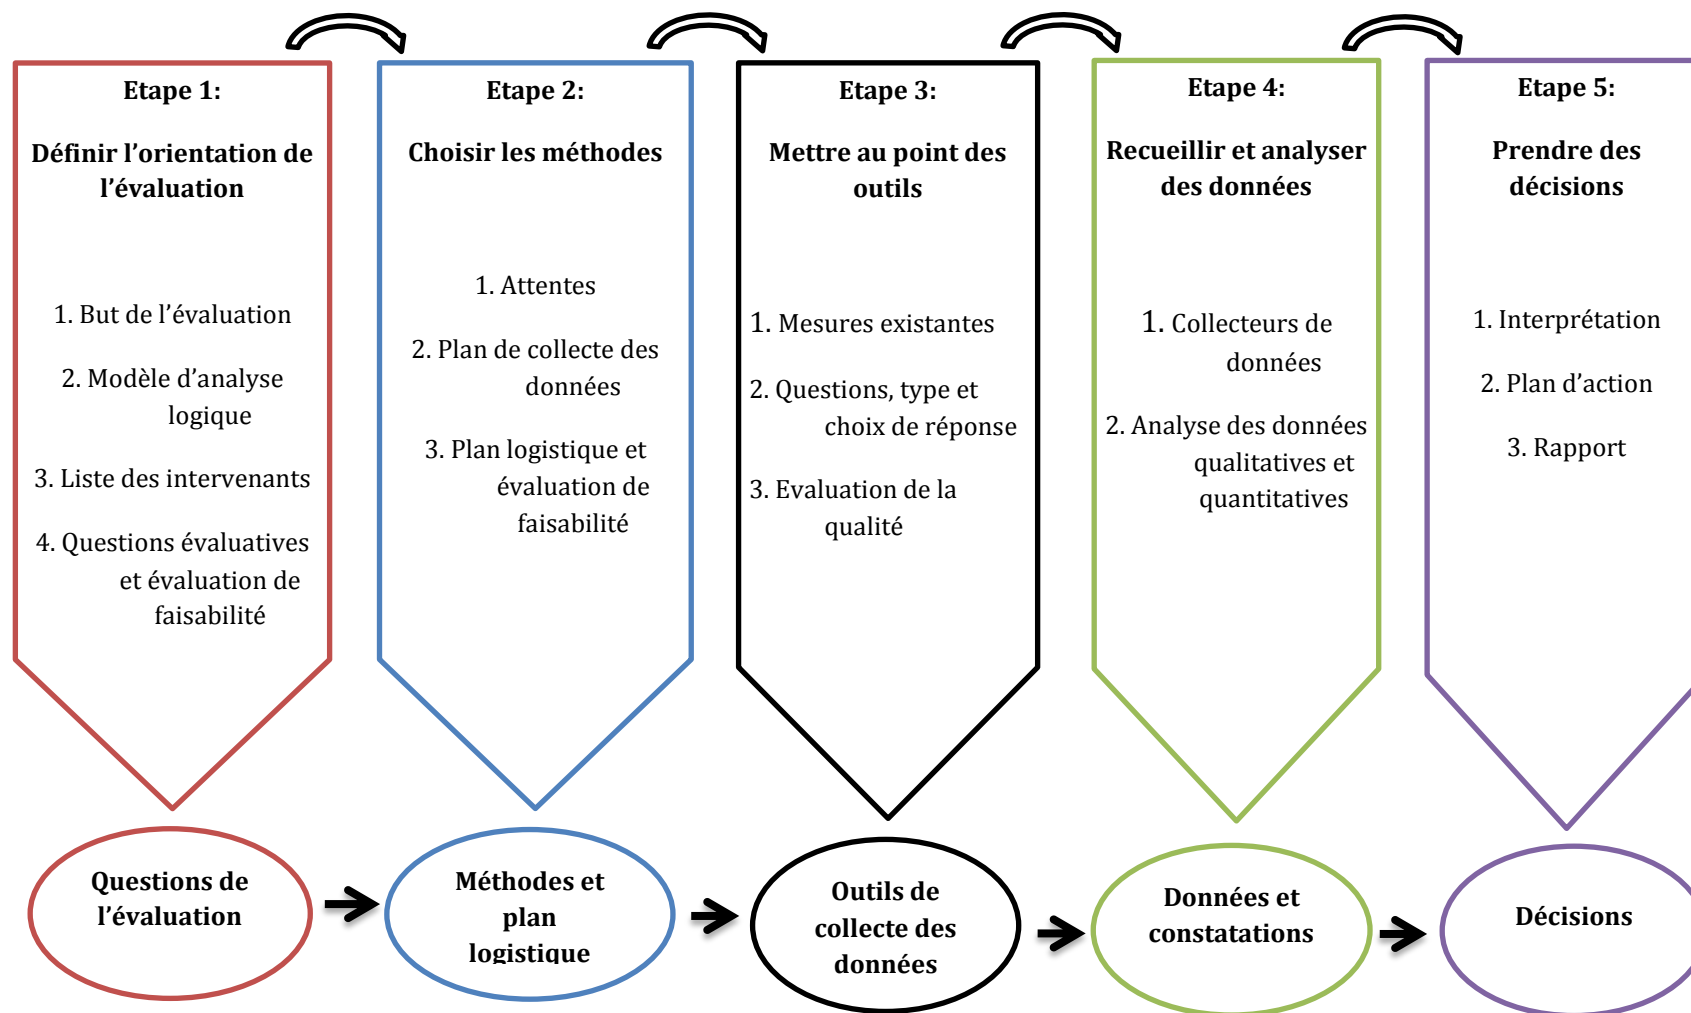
Etape 1:

Définir l’orientation de l’évaluation

1. But de l’évaluation

2. Modèle d’analyse logique

3. Liste des intervenants

4. Questions évaluatives et évaluation de faisabilité

Etape 2:

Choisir les méthodes

1. Attentes

2. Plan de collecte des données

3. Plan logistique et évaluation de faisabilité

Etape 3:

Mettre au point des outils

1. Mesures existantes

2. Questions, type et choix de réponse

3. Evaluation de la qualité

Etape 4:

Recueillir et analyser des données

1. Collecteurs de données

2. Analyse des données qualitatives et quantitatives

Etape 5:

Prendre des décisions

1. Interprétation

2. Plan d’action

3. Rapport

Questions de l’évaluation

Méthodes et plan logistique

Outils de collecte des données

Données et constatations

Décisions